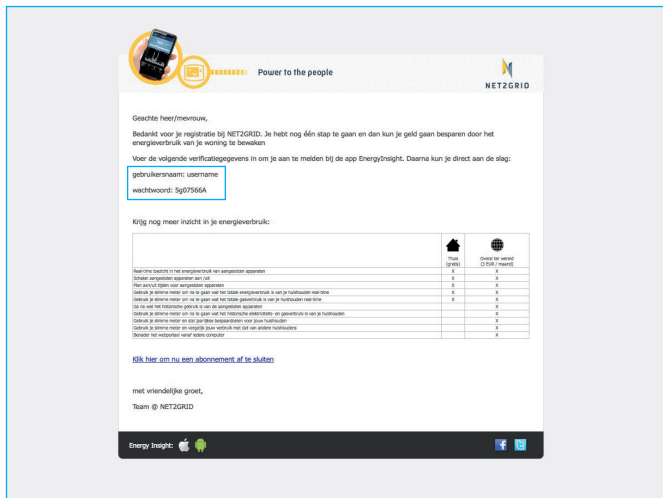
Power to the people

NET2GRID

Geachte heer/mevrouw,

Bedankt voor je registratie bij NET2GRID. Je hebt nog één stap te gaan en dan kun je geld gaan besparen door het energieverbruik van je woning te bewaken

Voer de volgende verificatiegegevens in om je aan te melden bij de app EnergyInsight. Daarna kun je direct aan de slag:

gebruikersnaam: username

wachtwoord: 5g07566A

Krijg nog meer inzicht in je energieverbruik:

| | Thuis (gratis) | Overal ter wereld (3 EUR / maand) |
|---|---|---|
| Real-time inzicht in het energieverbruik van aangesloten apparaten | X | X |
| Schakel aangesloten apparaten aan/uit | X | X |
| Plan aan/uit tijden voor aangesloten apparaten | X | X |
| Gebruik je slimme meter om na te gaan wat het totale energieverbruik is van je huishouden real-time | X | X |
| Gebruik je slimme meter om na te gaan wat het totale gasverbruik is van je huishouden real-time | X | X |
| Ga na wat het historische gebruik is van de aangesloten apparaten | | X |
| Gebruik je slimme meter om na te gaan wat het historische elektriciteits- en gasverbruik is van je huishouden | | X |
| Gebruik je slimme meter en stel jaarlijkse besparingsdoelen voor jouw huishouden | | X |
| Gebruik je slimme meter en vergelijk jouw verbruik met dat van andere huishoudens | | X |
| Bewaar het webportaal vanaf iedere computer | | X |

Klik hier om nu een abonnement af te sluiten

met vriendelijke groet,

Team @ NET2GRID

Energy Insight: